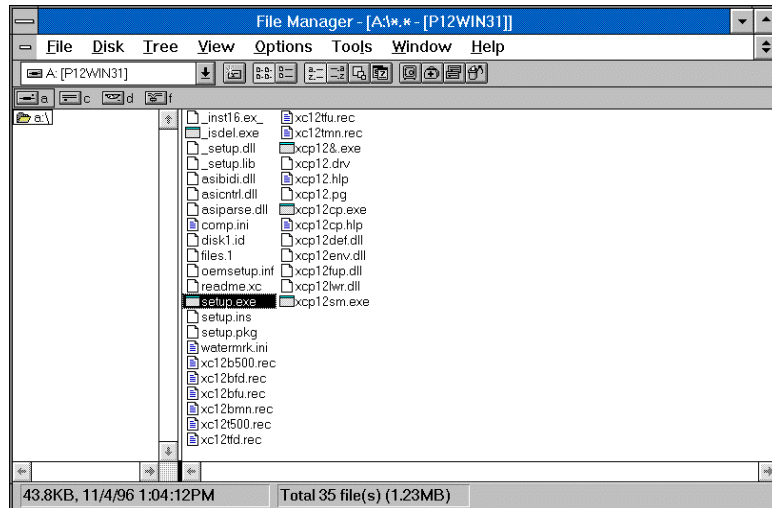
File Manager - [A:\*.* - [P12WIN31]]

File Disk Tree View Options Tools Window Help

A: [P12WIN31]

a c d f

a:\

_inst16.ex_
_isdel.exe
_setup.dll
_setup.lib
asibidi.dll
asicntrl.dll
asiparse.dll
comp.ini
disk1.id
files.1
oemsetup.inf
readme.xc
setup.exe
setup.ins
setup.pkg
watermrk.ini
xc12b500.rec
xc12bfd.rec
xc12bfu.rec
xc12bmn.rec
xc12t500.rec
xc12tfd.rec

xc12tfu.rec
xc12tmn.rec
xcp12&.exe
xcp12.drv
xcp12.hlp
xcp12.pg
xcp12cp.exe
xcp12cp.hlp
xcp12def.dll
xcp12env.dll
xcp12fup.dll
xcp12lwr.dll
xcp12sm.exe

43.8KB, 11/4/96 1:04:12PM

Total 35 file(s) (1.23MB)